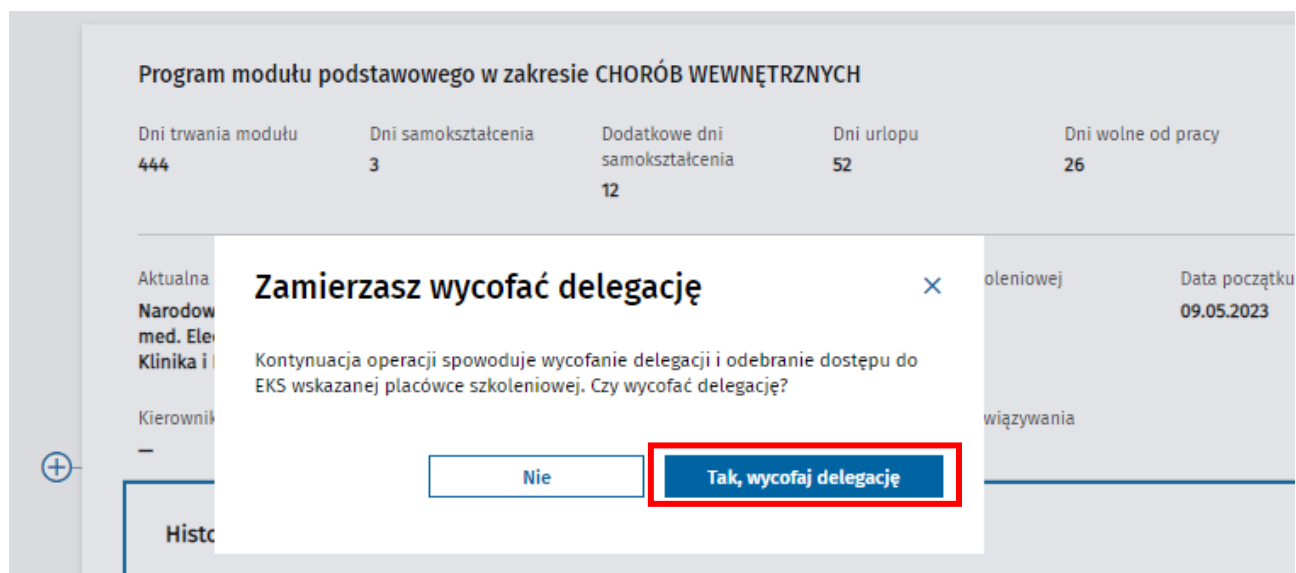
Program modułu podstawowego w zakresie CHORÓB WEWNĘTRZNYCH

| Dni trwania modułu | Dni samokształcenia | Dodatkowe dni samokształcenia | Dni urlopu | Dni wolne od pracy |
|---|---|---|---|---|
| 444 | 3 | 12 | 52 | 26 |

Aktualna
Narodow
med. Ele
Klinika i

oleniowej

Data początku
09.05.2023

Kierownik
–

wiązywania

Histo

Zamierzasz wycofać delegację

×

Kontynuacja operacji spowoduje wycofanie delegacji i odebranie dostępu do EKS wskazanej placówce szkoleniowej. Czy wycofać delegację?

Nie

Tak, wycofaj delegację